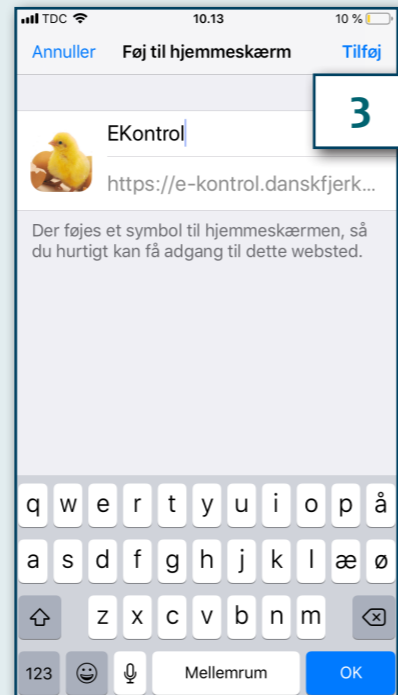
TDC 10.13 10 %

Annuller Føj til hjemmeskærm Tilføj

3

EKontrol

https://e-kontrol.danskfjerk...

Der føjes et symbol til hjemmeskærmen, så du hurtigt kan få adgang til dette websted.

q w e r t y u i o p å
a s d f g h j k l æ ø
z x c v b n m
123 Mellemrum OK